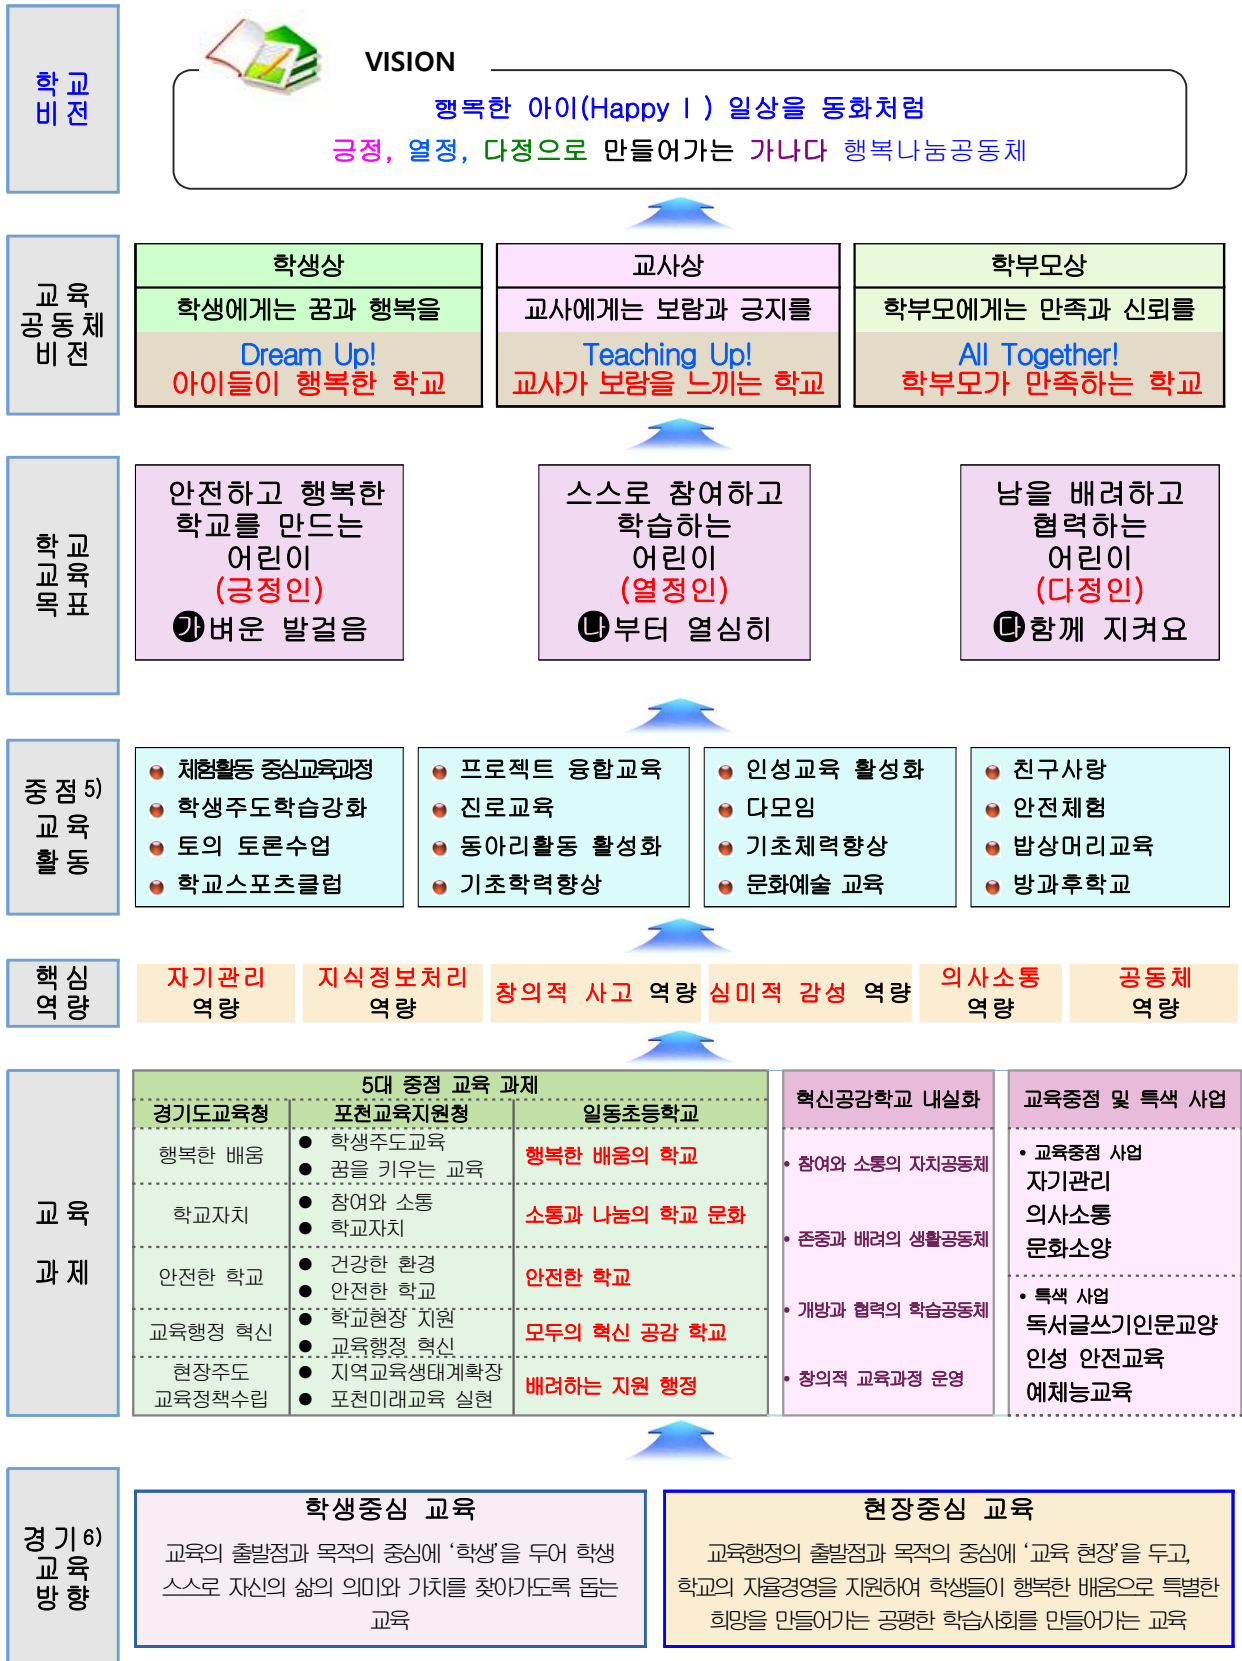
학교 비전

VISION

행복한 아이(Happy I) 일상을 동화처럼

긍정, 열정, 다정으로 만들어가는 가나다 행복나눔공동체

교육 공동체 비전

| 학생상 | 교사상 | 학부모상 |
|---|---|---|
| 학생에게는 꿈과 행복을 | 교사에게는 보람과 긍지를 | 학부모에게는 만족과 신뢰를 |
| Dream Up! 아이들이 행복한 학교 | Teaching Up! 교사가 보람을 느끼는 학교 | All Together! 학부모가 만족하는 학교 |

학교 교육 목표

안전하고 행복한 학교를 만드는 어린이 (긍정인) 가벼운 발걸음

스스로 참여하고 학습하는 어린이 (열정인) 나부터 열심히

남을 배려하고 협력하는 어린이 (다정인) 다함께 지켜요

중점5) 교육 활동

체험활동 중심교육과정
학생주도학습강화
토의 토론수업
학교스포츠클럽

프로젝트 융합교육
진로교육
동아리활동 활성화
기초학력향상

인성교육 활성화
다모임
기초체력향상
문화예술 교육

친구사랑
안전체험
밥상머리교육
방과후학교

핵심 역량

자기관리 역량
지식정보처리 역량
창의적 사고 역량
심미적 감성 역량
의사소통 역량
공동체 역량

교육 과제

5대 중점 교육 과제

| 경기도교육청 | 포천교육지원청 | 일동초등학교 |
|---|---|---|
| 행복한 배움 | 학생주도교육, 꿈을 키우는 교육 | 행복한 배움의 학교 |
| 학교자치 | 참여와 소통, 학교자치 | 소통과 나눔의 학교 문화 |
| 안전한 학교 | 건강한 환경, 안전한 학교 | 안전한 학교 |
| 교육행정 혁신 | 학교현장 지원, 교육행정 혁신 | 모두의 혁신 공감 학교 |
| 현장주도 교육정책수립 | 지역교육생태계확장, 포천미래교육 실현 | 배려하는 지원 행정 |

혁신공감학교 내실화

참여와 소통의 자치공동체
존중과 배려의 생활공동체
개방과 협력의 학습공동체
창의적 교육과정 운영

교육중점 및 특색 사업

• 교육중점 사업
자기관리
의사소통
문화소양

• 특색 사업
독서글쓰기인문교양
인성 안전교육
예체능교육

경기6) 교육 방향

학생중심 교육
교육의 출발점과 목적의 중심에 '학생'을 두어 학생 스스로 자신의 삶의 의미와 가치를 찾아가도록 돕는 교육

현장중심 교육
교육행정의 출발점과 목적의 중심에 '교육 현장'을 두고, 학교의 자율경영을 지원하여 학생들이 행복한 배움으로 특별한 희망을 만들어가는 공평한 학습사회를 만들어가는 교육